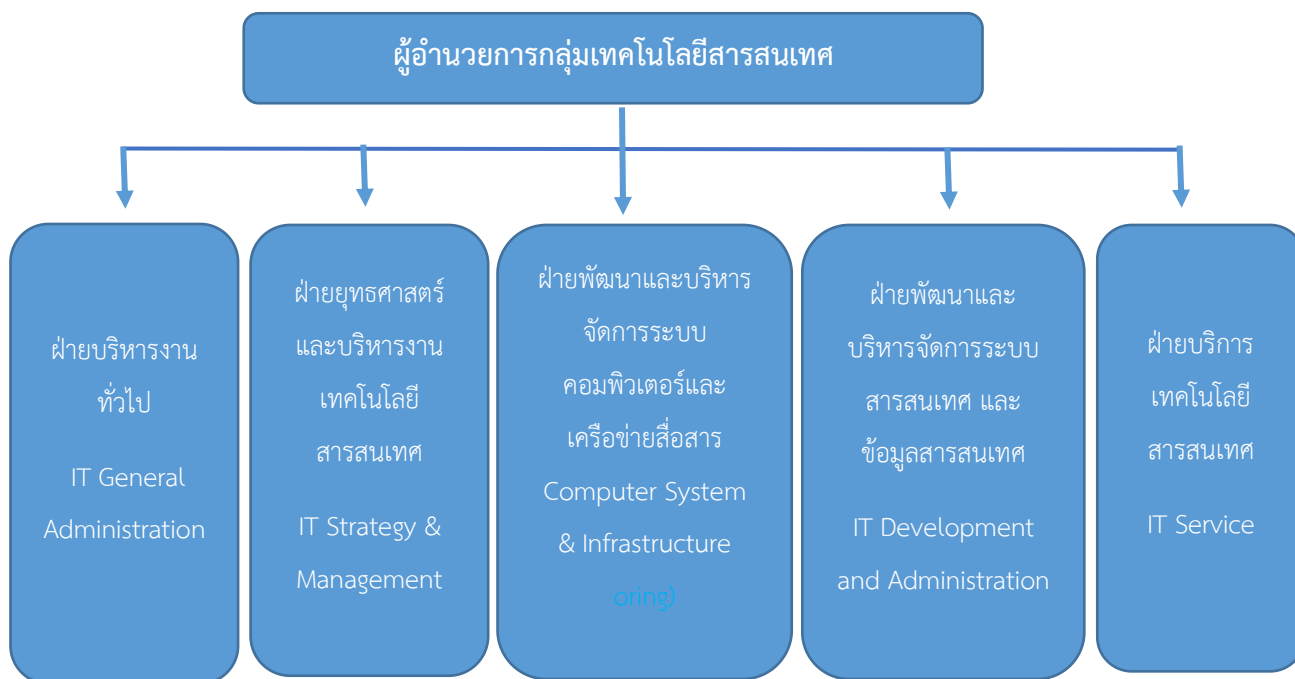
ผู้อำนวยการกลุ่มเทคโนโลยีสารสนเทศ

ฝ่ายบริหารงานทั่วไป

IT General Administration

ฝ่ายยุทธศาสตร์และบริหารงานเทคโนโลยีสารสนเทศ

IT Strategy & Management

ฝ่ายพัฒนาและบริหารจัดการระบบคอมพิวเตอร์และเครือข่ายสื่อสาร

Computer System & Infrastructure

oring)

ฝ่ายพัฒนาและบริหารจัดการระบบสารสนเทศ และข้อมูลสารสนเทศ

IT Development and Administration

ฝ่ายบริการเทคโนโลยีสารสนเทศ

IT Service